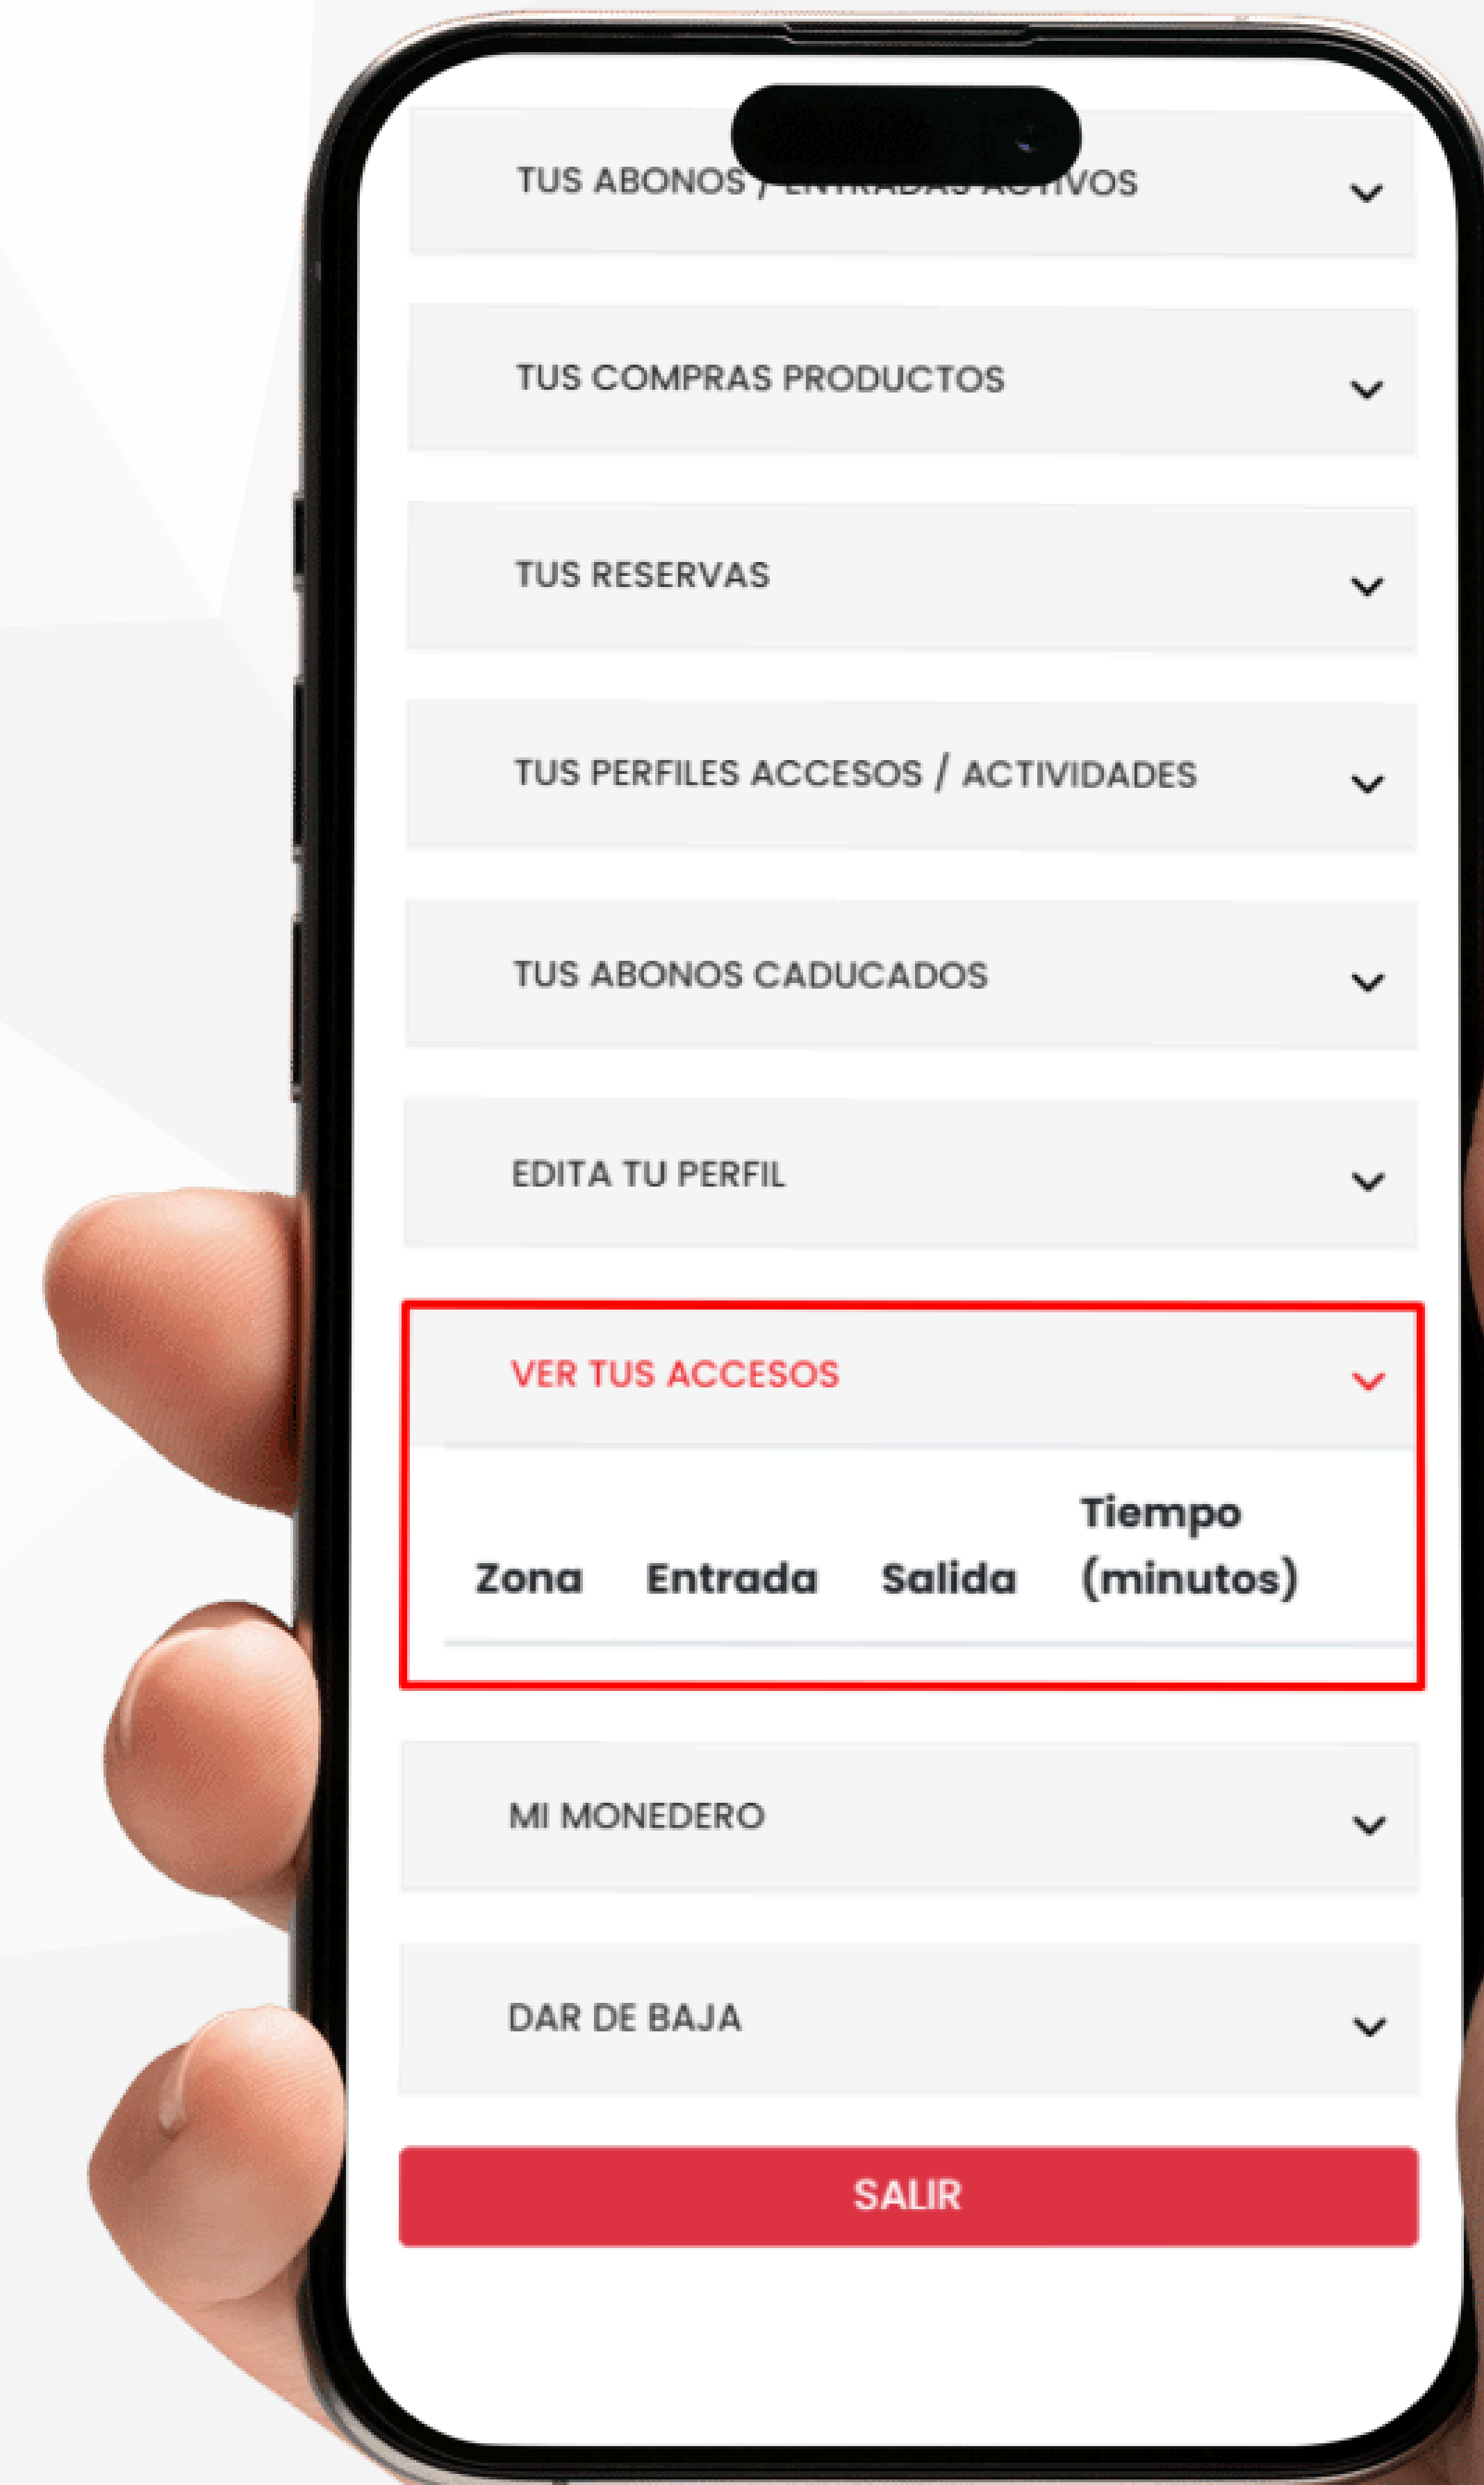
TUS ABONOS / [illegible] VOS

TUS COMPRAS PRODUCTOS

TUS RESERVAS

TUS PERFILES ACCESOS / ACTIVIDADES

TUS ABONOS CADUCADOS

EDITA TU PERFIL

VER TUS ACCESOS

| Zona | Entrada | Salida | Tiempo (minutos) |
|---|---|---|---|

MI MONEDERO

DAR DE BAJA

SALIR